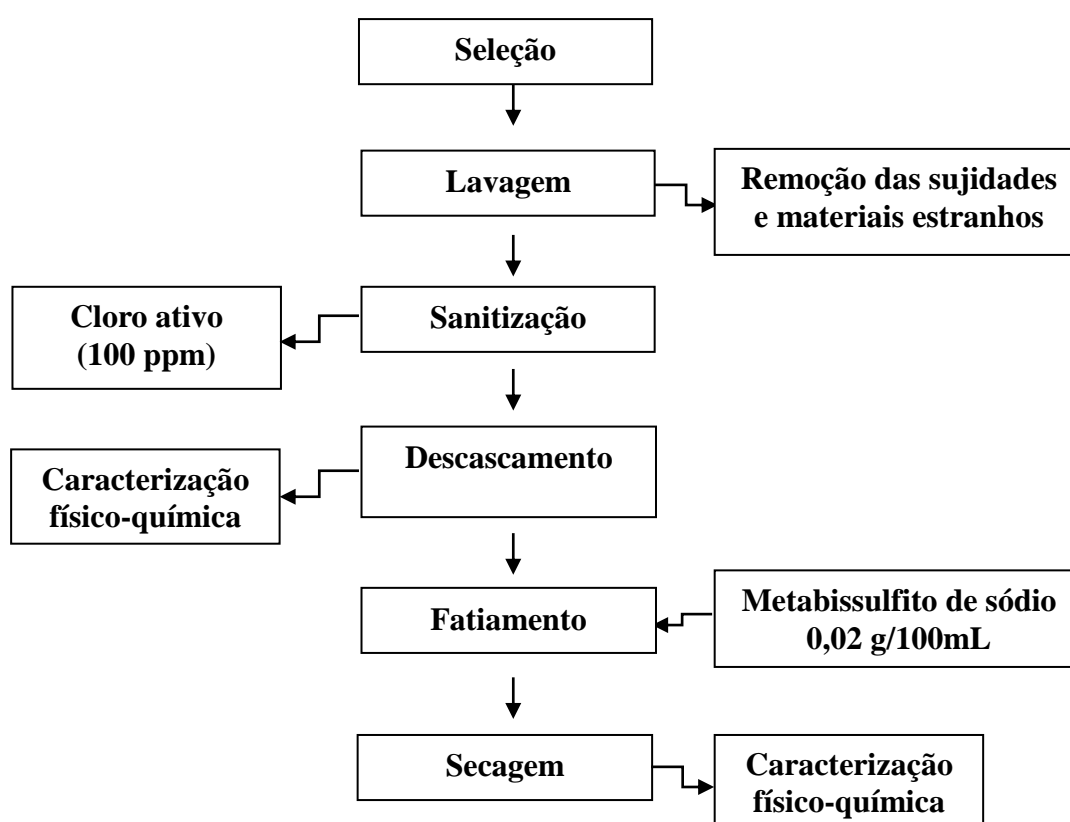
Seleção

Lavagem

Remoção das sujidades e materiais estranhos

Cloro ativo (100 ppm)

Sanitização

Caracterização físico-química

Descascamento

Fatiamento

Metabissulfito de sódio 0,02 g/100mL

Secagem

Caracterização físico-química